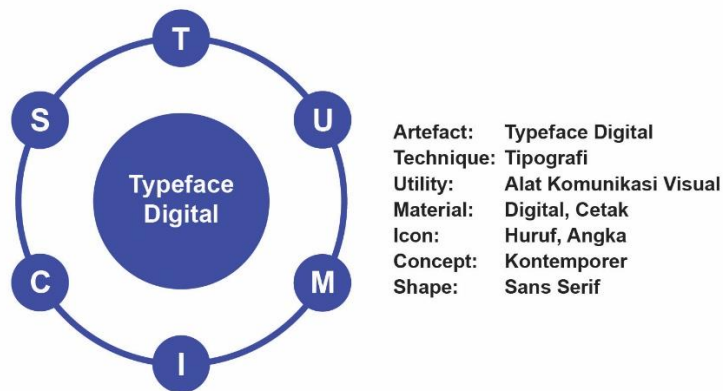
T

S

U

Typeface Digital

C

M

I

| | |
|---|---|
| Artefact: | Typeface Digital |
| Technique: | Tipografi |
| Utility: | Alat Komunikasi Visual |
| Material: | Digital, Cetak |
| Icon: | Huruf, Angka |
| Concept: | Kontemporer |
| Shape: | Sans Serif |